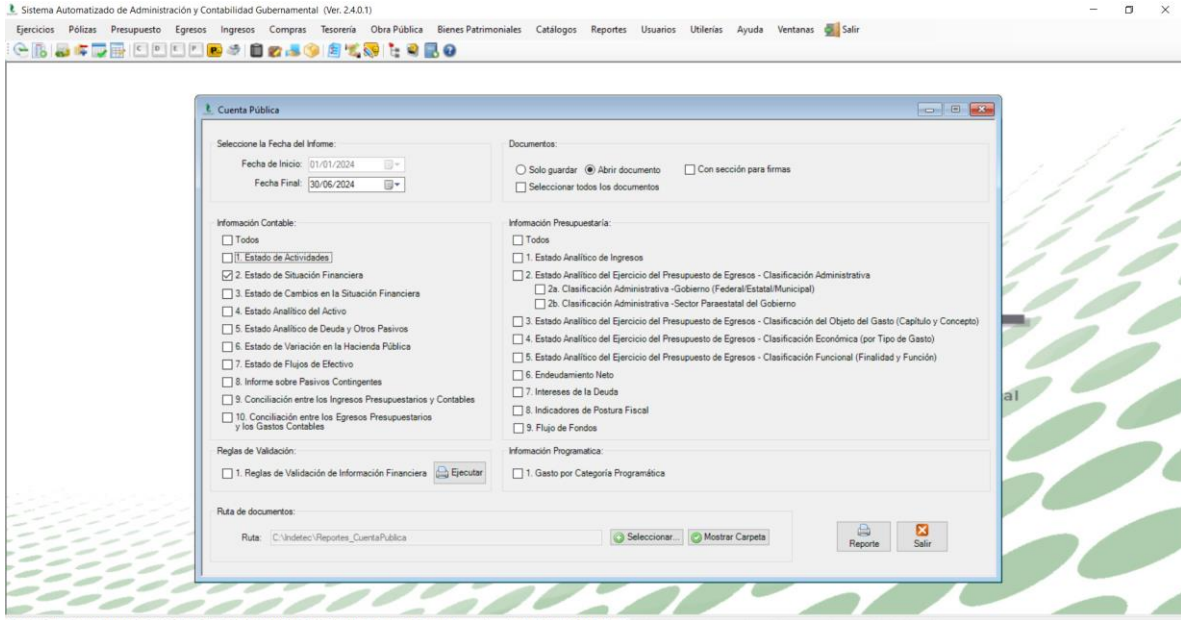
Sistema Automatizado de Administración y Contabilidad Gubernamental (Ver. 2.4.0.1)

Ejercicios Pólizas Presupuesto Egresos Ingresos Compras Tesorería Obra Pública Bienes Patrimoniales Catálogos Reportes Usuarios Utilerías Ayuda Ventanas Salir

Cuenta Pública

Seleccione la Fecha del Informe:
Fecha de Inicio: 01/01/2024
Fecha Final: 30/06/2024

Documentos:
Solo guardar
Abrir documento
Con sección para firmas
Seleccionar todos los documentos

Información Contable:
Todos
1. Estado de Actividades
2. Estado de Situación Financiera
3. Estado de Cambios en la Situación Financiera
4. Estado Analítico del Activo
5. Estado Analítico de Deuda y Otros Pasivos
6. Estado de Variación en la Hacienda Pública
7. Estado de Flujos de Efectivo
8. Informe sobre Pasivos Contingentes
9. Conciliación entre los Ingresos Presupuestarios y Contables
10. Conciliación entre los Egresos Presupuestarios y los Gastos Contables

Información Presupuestaria:
Todos
1. Estado Analítico de Ingresos
2. Estado Analítico del Ejercicio del Presupuesto de Egresos - Clasificación Administrativa
2a. Clasificación Administrativa -Gobierno (Federal/Estatal/Municipal)
2b. Clasificación Administrativa -Sector Paraestatal del Gobierno
3. Estado Analítico del Ejercicio del Presupuesto de Egresos - Clasificación del Objeto del Gasto (Capítulo y Concepto)
4. Estado Analítico del Ejercicio del Presupuesto de Egresos - Clasificación Económica (por Tipo de Gasto)
5. Estado Analítico del Ejercicio del Presupuesto de Egresos - Clasificación Funcional (Finalidad y Función)
6. Endeudamiento Neto
7. Intereses de la Deuda
8. Indicadores de Postura Fiscal
9. Flujo de Fondos

Reglas de Validación:
1. Reglas de Validación de Información Financiera
Ejecutar

Información Programatica:
1. Gasto por Categoría Programática

Ruta de documentos:
Ruta: C:\Indetec\Reportes_CuentaPublica
Seleccionar...
Mostrar Carpeta

Reporte
Salir

al